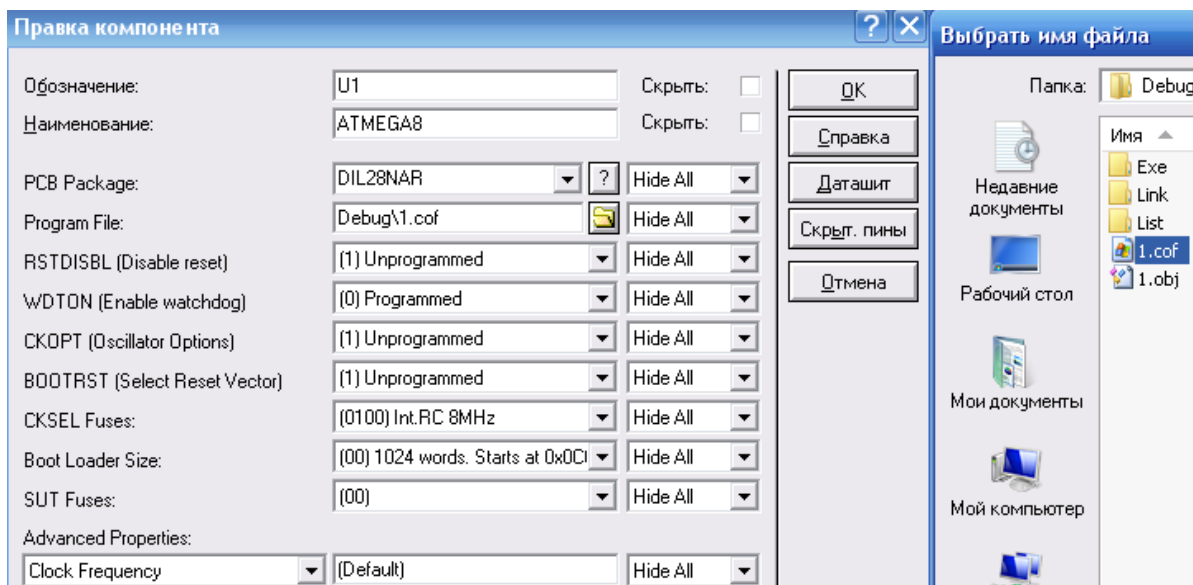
Правка компонента

?

Обозначение: U1 Скрыть:
Наименование: ATMEGA8 Скрыть:

OK
Справка
Даташит
Скрыт. пины
Отмена

PCB Package: DIL28NAR ? Hide All
Program File: Debug\1.cof Hide All
RSTDISBL (Disable reset) (1) Unprogrammed Hide All
WDTON (Enable watchdog) (0) Programmed Hide All
CKOPT (Oscillator Options) (1) Unprogrammed Hide All
BOOTRST (Select Reset Vector) (1) Unprogrammed Hide All
CKSEL Fuses: (0100) Int.RC 8MHz Hide All
Boot Loader Size: (00) 1024 words. Starts at 0x0C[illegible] Hide All
SUT Fuses: (00) Hide All
Advanced Properties:
Clock Frequency (Default) Hide All

Выбрать имя файла

Папка: Debug

Недавние документы
Рабочий стол
Мои документы
Мой компьютер

Имя
Exe
Link
List
1.cof
1.obj